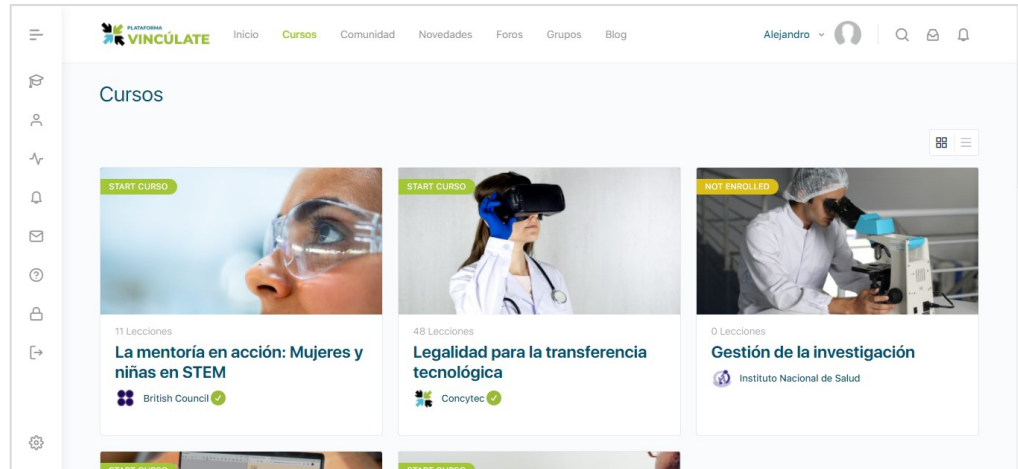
PLATAFORMA VINCÚLATE

Inicio Cursos Comunidad Novedades Foros Grupos Blog

Alejandro

Cursos

START CURSO

11 Lecciones

La mentoría en acción: Mujeres y niñas en STEM

British Council

START CURSO

48 Lecciones

Legalidad para la transferencia tecnológica

Concytec

NOT ENROLLED

0 Lecciones

Gestión de la investigación

Instituto Nacional de Salud